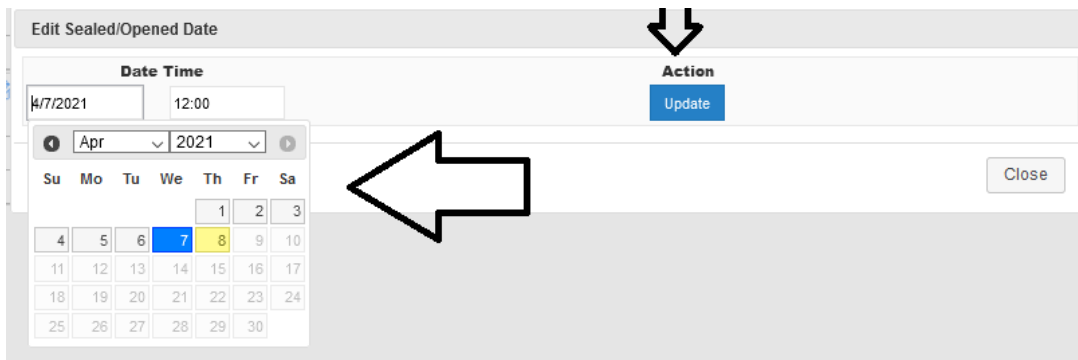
Edit Sealed/Opened Date

Date Time

Action

4/7/2021

12:00

Update

Apr

2021

Close

| Su | Mo | Tu | We | Th | Fr | Sa |
|---|---|---|---|---|---|---|
| | | | | 1 | 2 | 3 |
| 4 | 5 | 6 | 7 | 8 | 9 | 10 |
| 11 | 12 | 13 | 14 | 15 | 16 | 17 |
| 18 | 19 | 20 | 21 | 22 | 23 | 24 |
| 25 | 26 | 27 | 28 | 29 | 30 | |